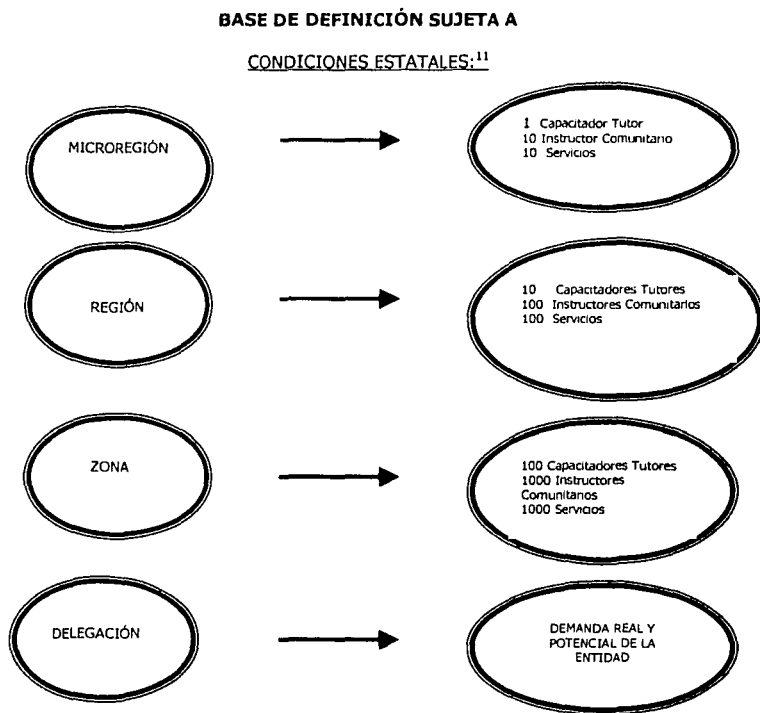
BASE DE DEFINICIÓN SUJETA A

CONDICIONES ESTATALES:$^{11}$

MICROREGIÓN

1 Capacitador Tutor
10 Instructor Comunitario
10 Servicios

REGIÓN

10 Capacitadores Tutores
100 Instructores Comunitarios
100 Servicios

ZONA

100 Capacitadores Tutores
1000 Instructores Comunitarios
1000 Servicios

DELEGACIÓN

DEMANDA REAL Y POTENCIAL DE LA ENTIDAD